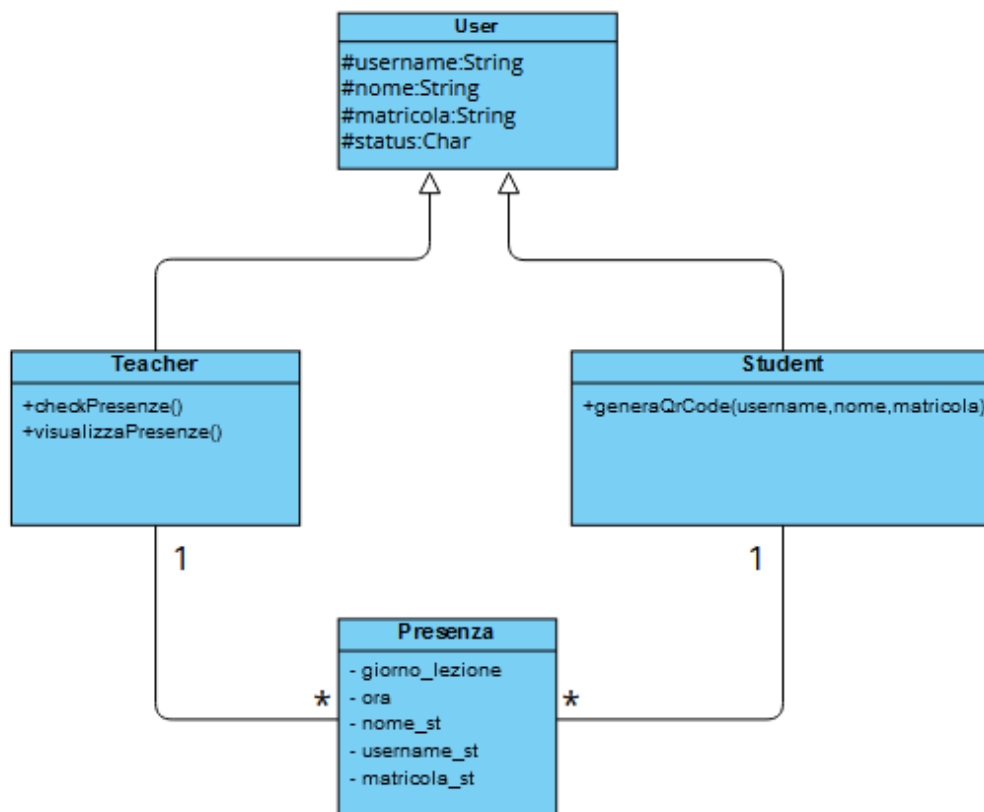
User

#username:String
#nome:String
#matricola:String
#status:Char

Teacher

+checkPresenze()
+visualizzaPresenze()

Student

+generaQrCode(username,nome,matricola)

1

1

Presenza

- giorno_lezione
- ora
- nome_st
- username_st
- matricola_st

*

*